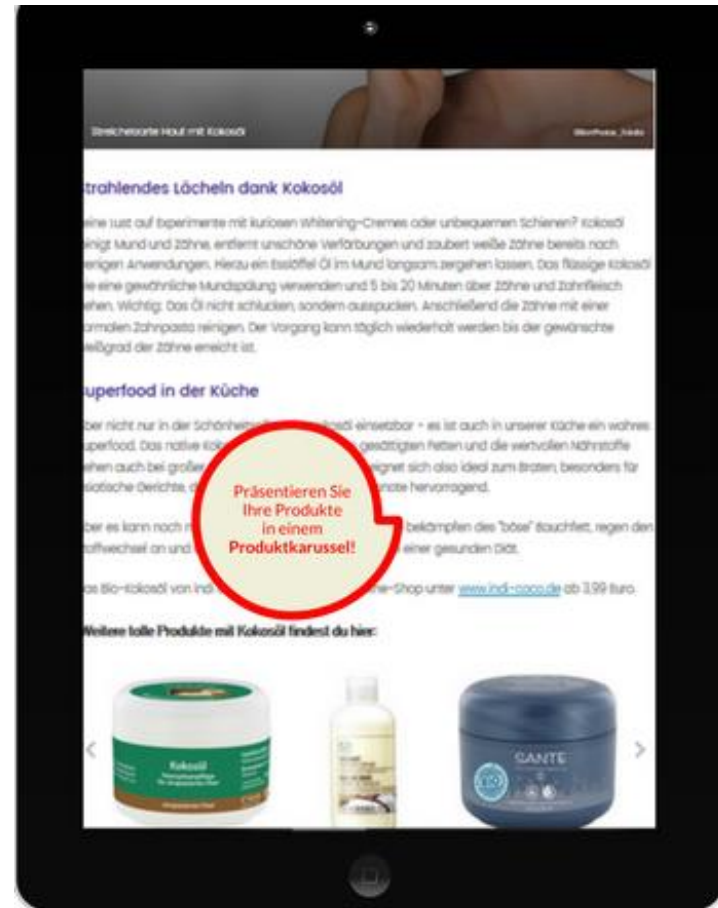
Streichelzarte Haut mit Kokosöl

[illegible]

trahlendes Lächeln dank Kokosöl

eine Lust auf Experimente mit kuriosen Whitening-Cremes oder unbequemen Schienen? Kokosöl einigt Mund und Zähne, entfernt unschöne Verfärbungen und zaubert weiße Zähne bereits nach enigen Anwendungen. Hierzu ein Esslöffel Öl im Mund langsam zergehen lassen. Das flüssige Kokosöl ie eine gewöhnliche Mundspülung verwenden und 5 bis 20 Minuten über Zähne und Zahnfleisch ehen. Wichtig: Das Öl nicht schlucken, sondern ausspucken. Anschließend die Zähne mit einer ormalen Zahnpasta reinigen. Der Vorgang kann täglich wiederholt werden bis der gewünschte eißgrad der Zähne erreicht ist.

uperfood in der Küche

ber nicht nur in der Schönheit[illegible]osöl einsetzbar – es ist auch in unserer Küche ein wahres uperfood. Das native Kok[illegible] gesättigten Fetten und die wertvollen Nährstoffe ehen auch bei große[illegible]egnet sich also ideal zum Braten, besonders für siatische Gerichte, d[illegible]note hervorragend.

ber es kann noch m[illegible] bekämpfen das "böse" Bauchfett, regen den offwechsel an und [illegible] einer gesunden Diät.

as Bio-Kokosöl von indi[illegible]ne-Shop unter www.indi-coco.de ab 3,99 Euro.

Präsentieren Sie Ihre Produkte in einem Produktkarussel!

Weitere tolle Produkte mit Kokosöl findest du hier:

Kokosöl

SANTE